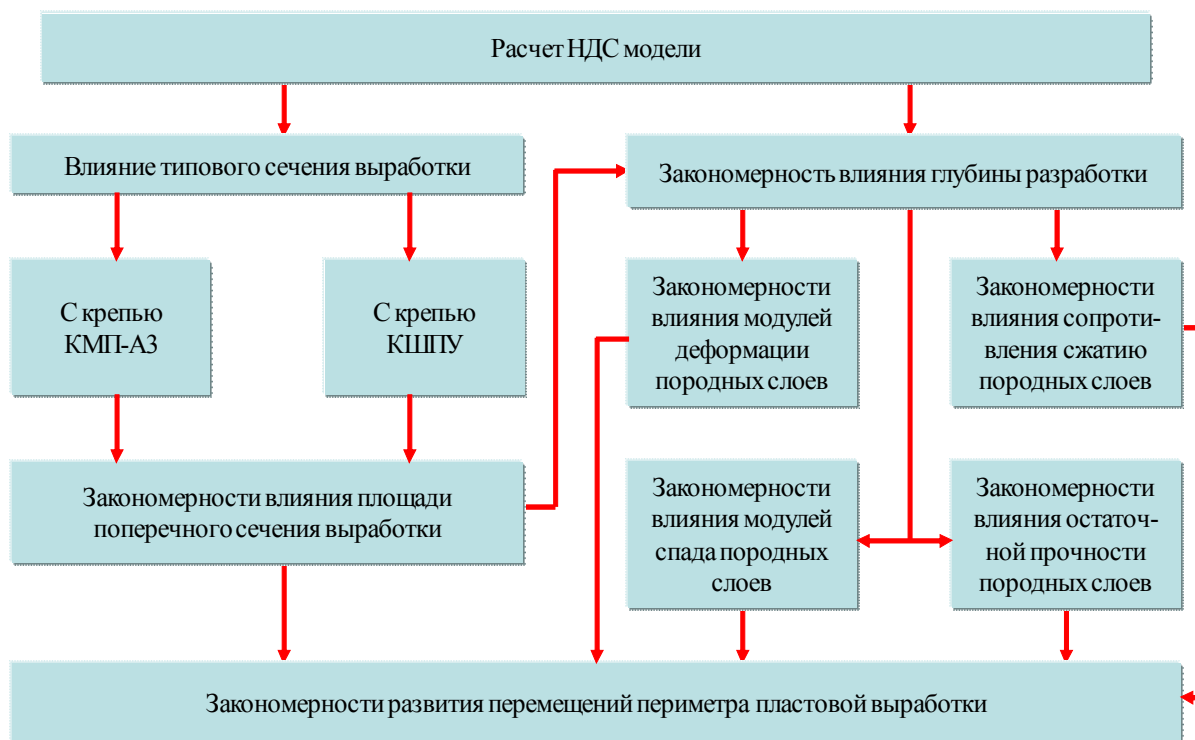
Расчет НДС модели

Влияние типового сечения выработки

Закономерность влияния глубины разработки

С крепью КМП-А3

С крепью КШПУ

Закономерности влияния модулей деформации породных слоев

Закономерности влияния сопротивления сжатию породных слоев

Закономерности влияния площади поперечного сечения выработки

Закономерности влияния модулей спада породных слоев

Закономерности влияния остаточной прочности породных слоев

Закономерности развития перемещений периметра пластовой выработки